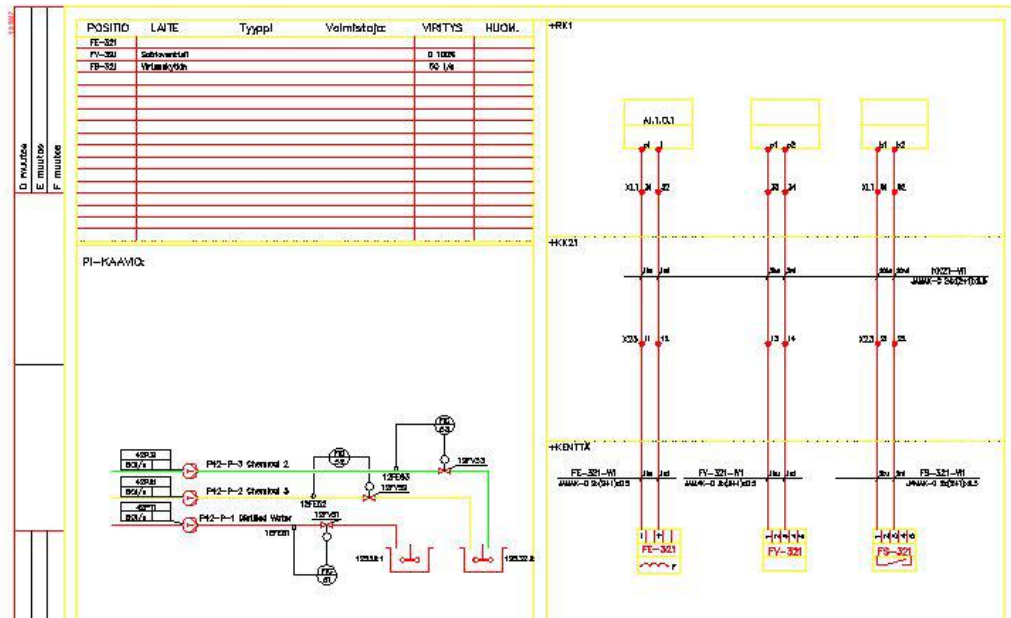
D muutos
E muutos
F muutos

| POSITIO | LAITE | Tyyppi | Valmistaja | VIRITYS | HUOM. |
|---|---|---|---|---|---|
| FE-321 | | | | | |
| FV-321 | Säätöventtiili | | | 0 100% | |
| FS-321 | Virtauskytkin | | | 50 l/s | |

PI-KAAVIO:

P42-P-3 Chemical 2
P42-P-2 Chemical 3
P42-P-1 Distilled Water

+RK1

AI.1.0.1

X1.1

+KK21

X23

KK21-W1

+KENTTÄ

FE-321-W1
FV-321-W1
FS-321-W1

FE-321
FV-321
FS-321